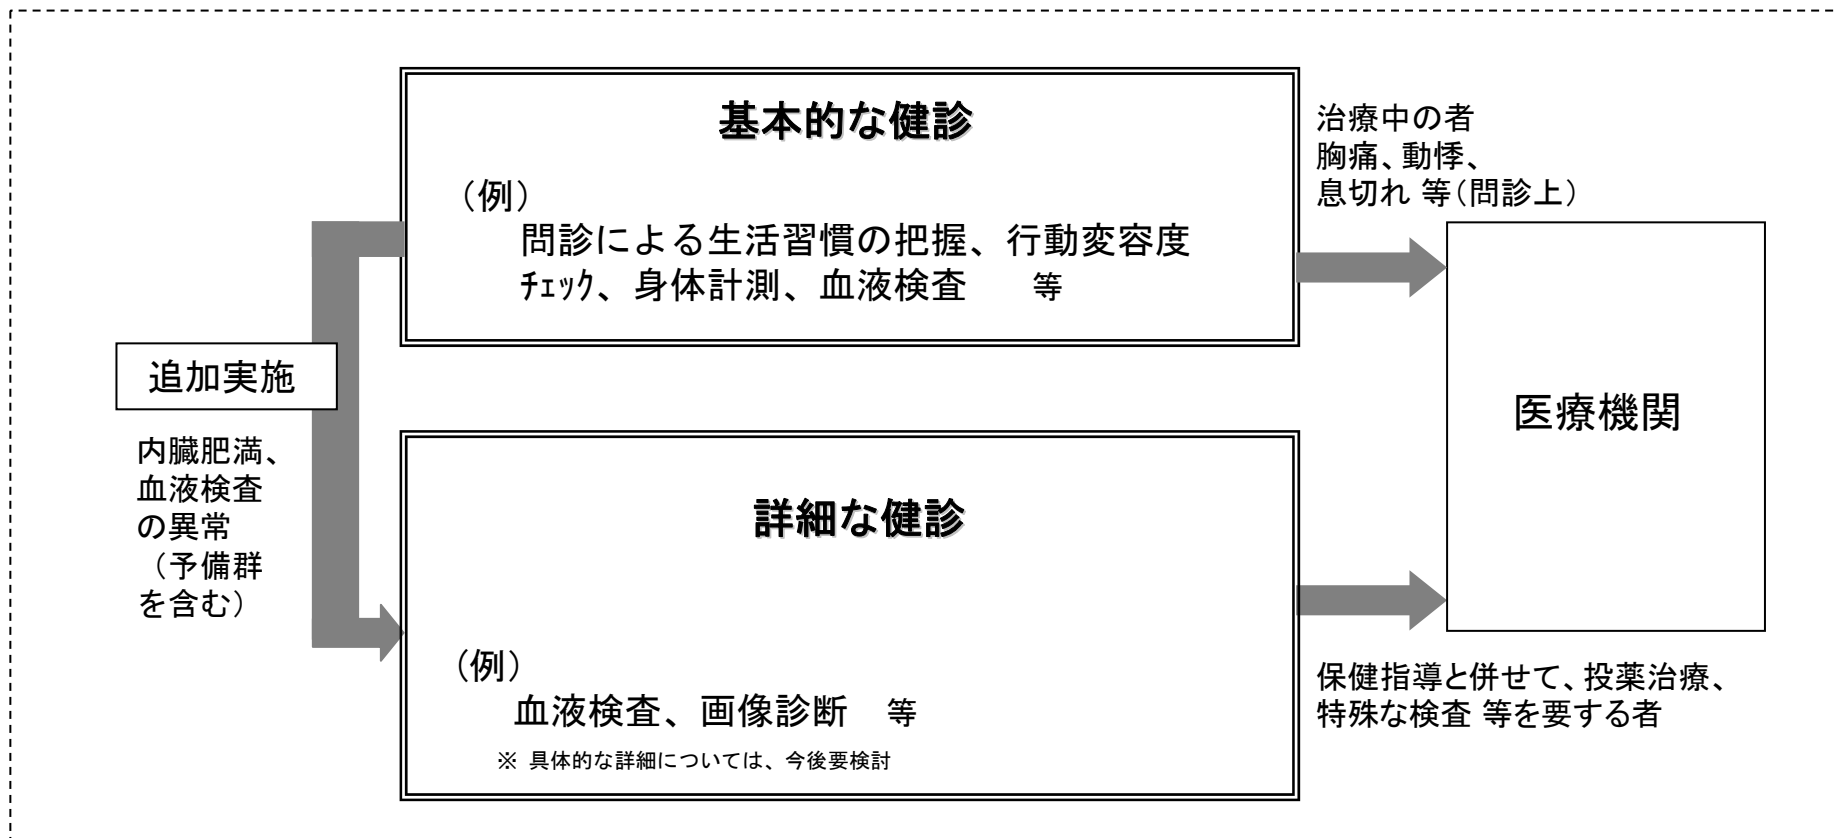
基本的な健診

（例）
問診による生活習慣の把握、行動変容度ﾁｪｯｸ、身体計測、血液検査　等

治療中の者
胸痛、動悸、息切れ 等（問診上）

追加実施

内臓肥満、血液検査の異常（予備群を含む）

医療機関

詳細な健診

（例）
血液検査、画像診断　等
※ 具体的な詳細については、今後要検討

保健指導と併せて、投薬治療、特殊な検査 等を要する者